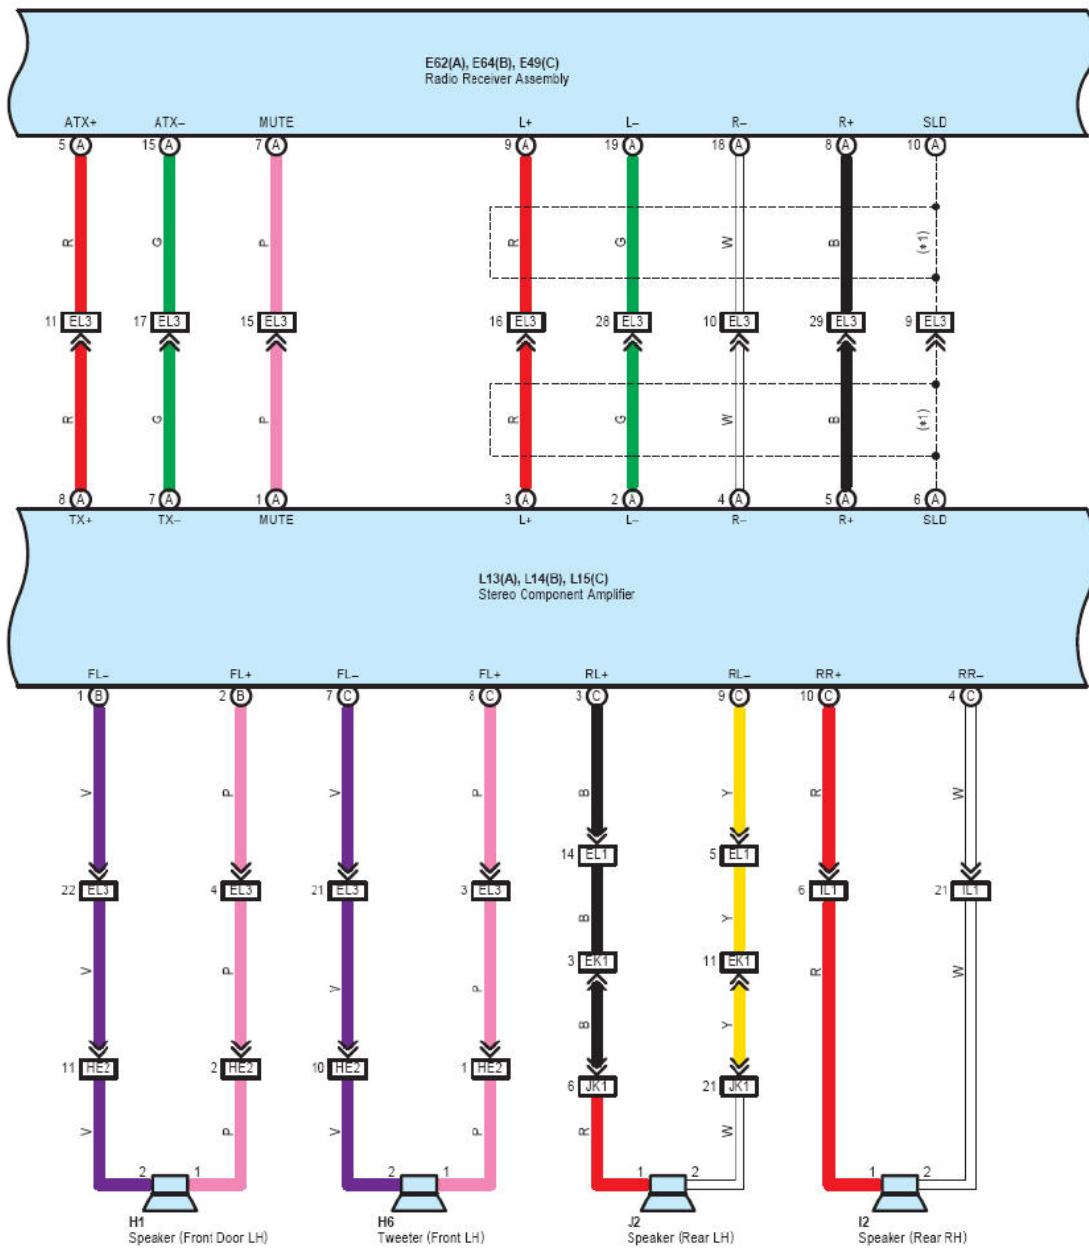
E62(A), E64(B), E49(C)
Radio Receiver Assembly

ATX+ ATX− MUTE L+ L− R− R+ SLD

5 A 15 A 7 A 9 A 19 A 18 A 8 A 10 A

R G P R G W B (*1)

11 EL3 17 EL3 15 EL3 16 EL3 28 EL3 10 EL3 29 EL3 9 EL3

R G P R G W B (*1)

8 A 7 A 1 A 3 A 2 A 4 A 5 A 6 A

TX+ TX− MUTE L+ L− R− R+ SLD

L13(A), L14(B), L15(C)
Stereo Component Amplifier

FL− FL+ FL− FL+ RL+ RL− RR+ RR−

1 B 2 B 7 C 8 C 3 C 9 C 10 C 4 C

V P V P B Y R W

14 EL1 5 EL1

22 EL3 4 EL3 21 EL3 3 EL3 6 IL1 21 IL1

V P V P B Y R W

3 EK1 11 EK1

V P V P B Y

11 HE2 2 HE2 10 HE2 1 HE2 6 JK1 21 JK1

V P V P R W

2 1 2 1 1 2 1 2

H1
Speaker (Front Door LH)

H6
Tweeter (Front LH)

J2
Speaker (Rear LH)

I2
Speaker (Rear RH)